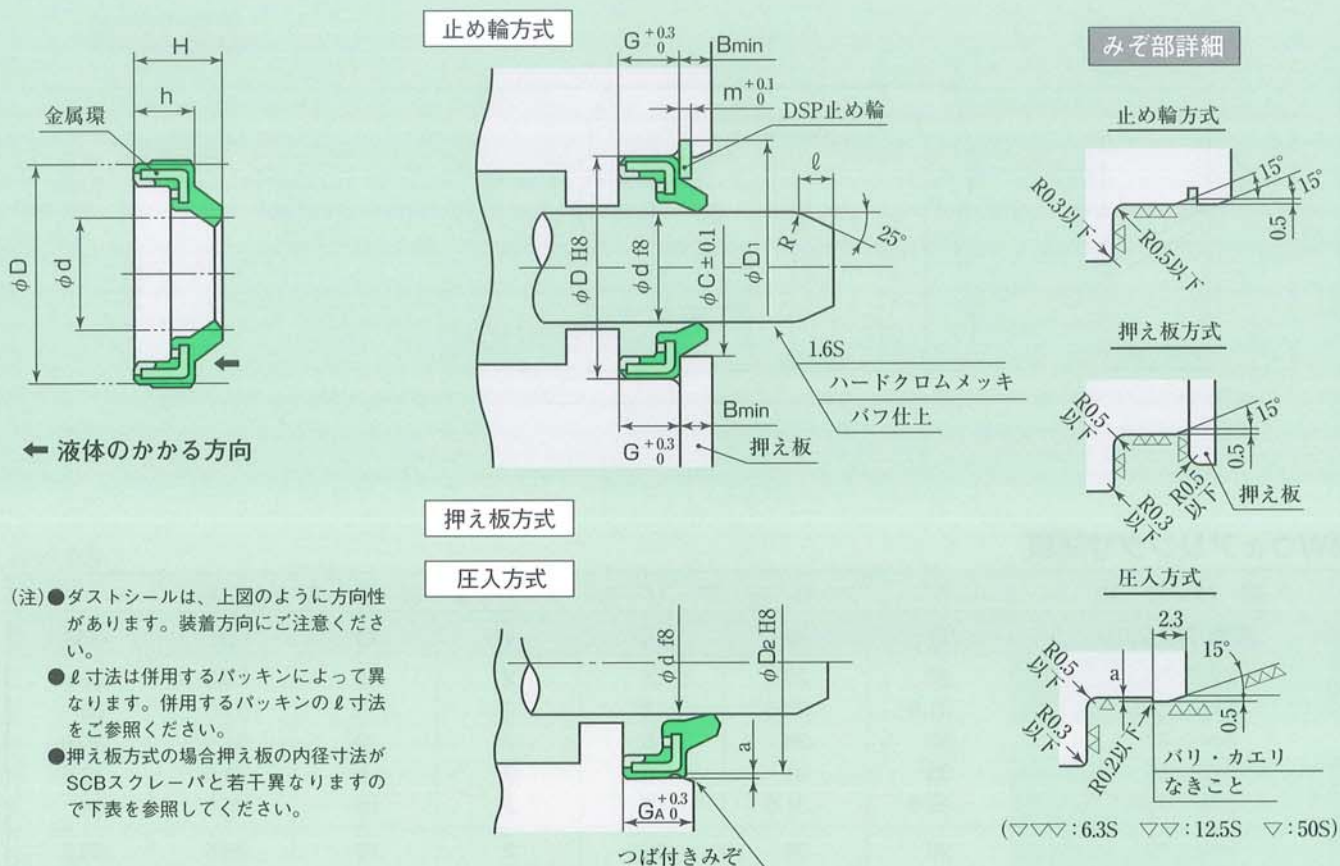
H

h

金属環

$\phi D$

$\phi d$

← 液体のかかる方向

止め輪方式

$G^{+0.3}_{0}$

Bmin

$m^{+0.1}_{0}$

DSP止め輪

$\ell$

R

25°

$\phi D$ H8

$\phi d$ f8

$\phi C\pm0.1$

$\phi D_1$

1.6S

ハードクロムメッキ

バフ仕上

Bmin

$G^{+0.3}_{0}$

押え板

押え板方式

圧入方式

$\phi d$ f8

$\phi D_2$ H8

a

$G_A{}^{+0.3}_{0}$

つば付きみぞ

(注)●ダストシールは、上図のように方向性があります。装着方向にご注意ください。

●$\ell$寸法は併用するパッキンによって異なります。併用するパッキンの$\ell$寸法をご参照ください。

●押え板方式の場合押え板の内径寸法がSCBスクレーパと若干異なりますので下表を参照してください。

みぞ部詳細

止め輪方式

R0.3以下

R0.5以下

15°

15°

0.5

押え板方式

R0.5以下

15°

0.5

R0.3以下

R0.5以下

押え板

圧入方式

2.3

15°

R0.5以下

a

0.5

R0.3以下

R0.2以下

バリ・カエリなきこと

(▽▽▽:6.3S ▽▽:12.5S ▽:50S)